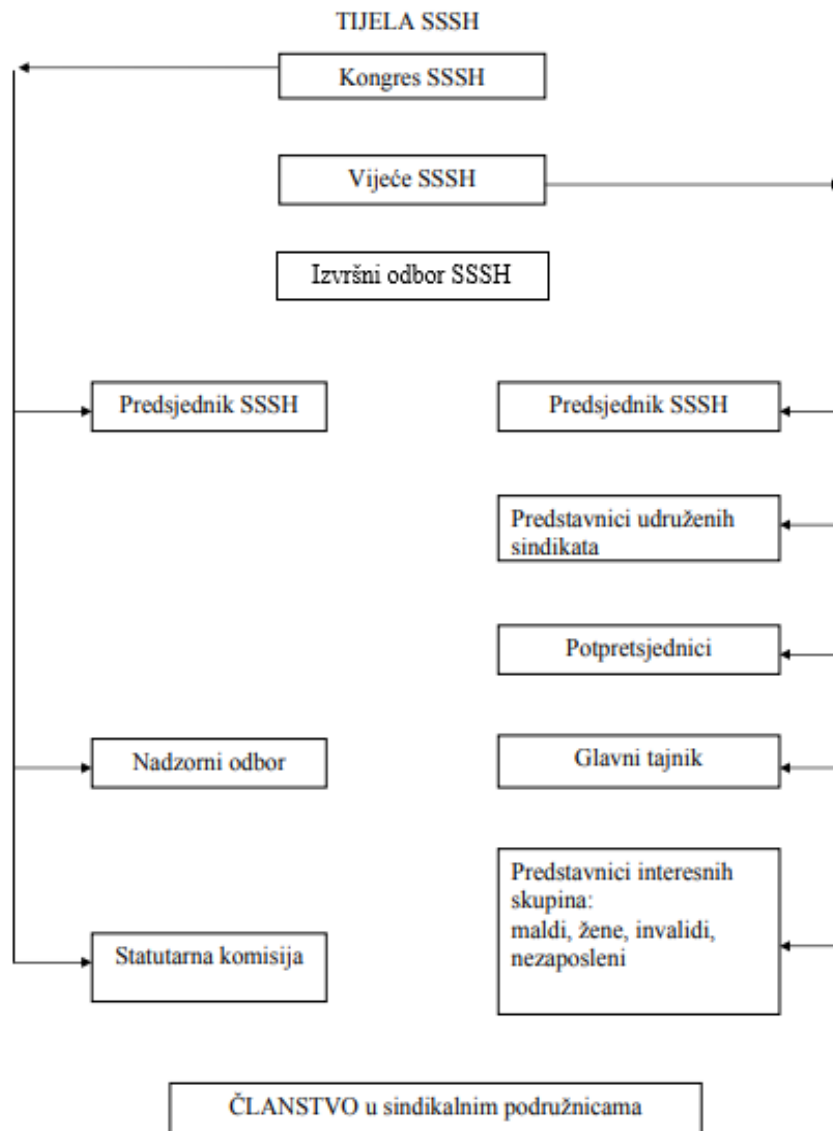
TIJELA SSSH

Kongres SSSH

Vijeće SSSH

Izvršni odbor SSSH

Predsjednik SSSH

Predsjednik SSSH

Predstavnici udruženih sindikata

Potpretsjednici

Nadzorni odbor

Glavni tajnik

Predstavnici interesnih skupina: maldi, žene, invalidi, nezaposleni

Statutarna komisija

ČLANSTVO u sindikalnim podružnicama